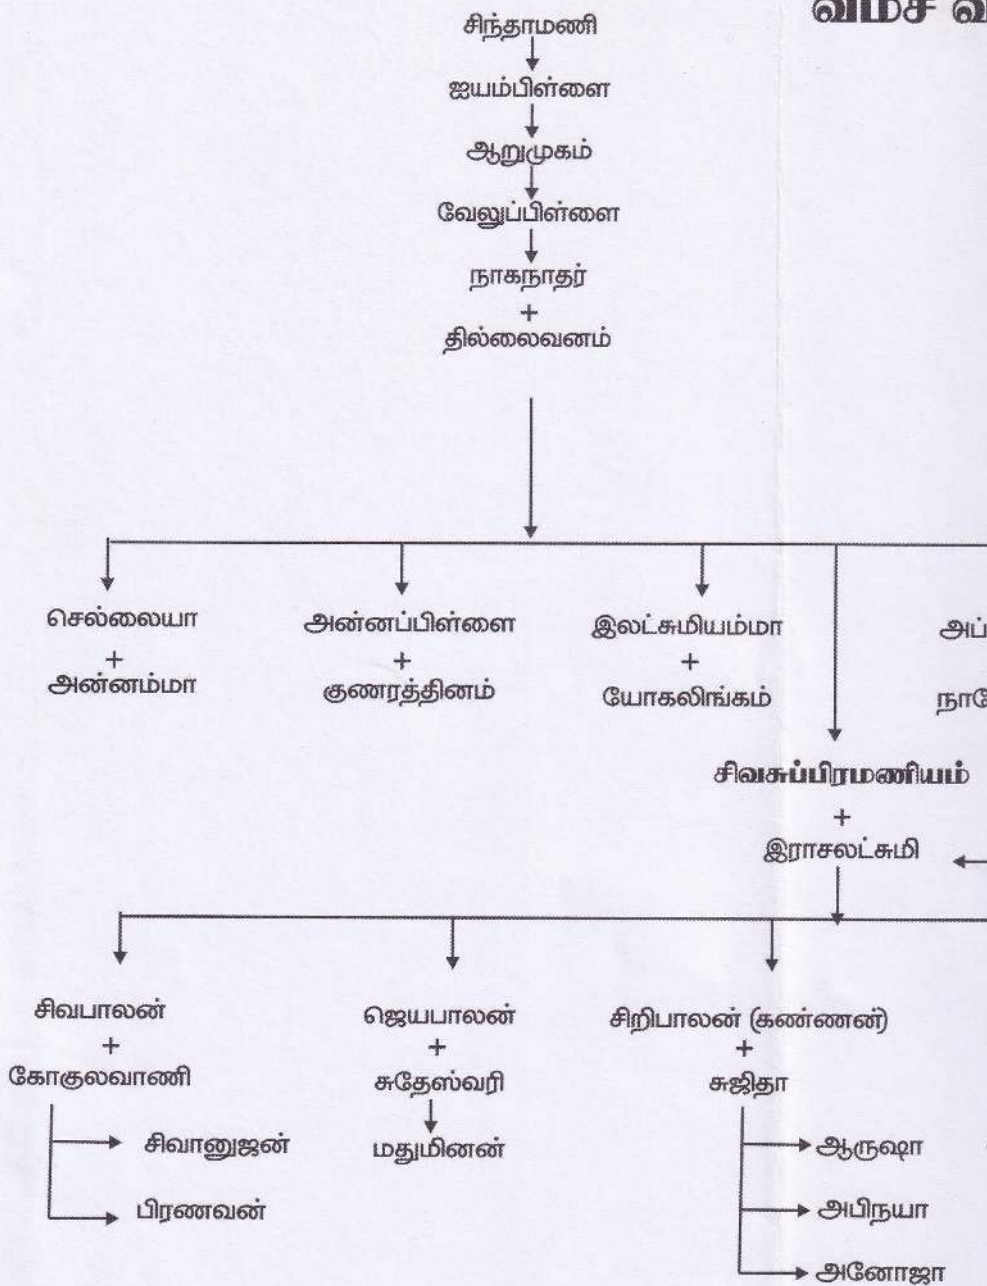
வம்ச வ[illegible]

சிந்தாமணி

ஐயம்பிள்ளை

ஆறுமுகம்

வேலுப்பிள்ளை

நாகநாதர்
+
தில்லைவனம்

செல்லையா
+
அன்னம்மா

அன்னப்பிள்ளை
+
குணரத்தினம்

இலட்சுமியம்மா
+
யோகலிங்கம்

அப்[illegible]

நா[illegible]

சிவசுப்பிரமணியம்
+
இராசலட்சுமி

சிவபாலன்
+
கோகுலவாணி

சிவானுஜன்

பிரணவன்

ஜெயபாலன்
+
சுதேஸ்வரி

மதுமினன்

சிறிபாலன் (கண்ணன்)
+
சுஜிதா

ஆருஷா

அபிநயா

அனோஜா